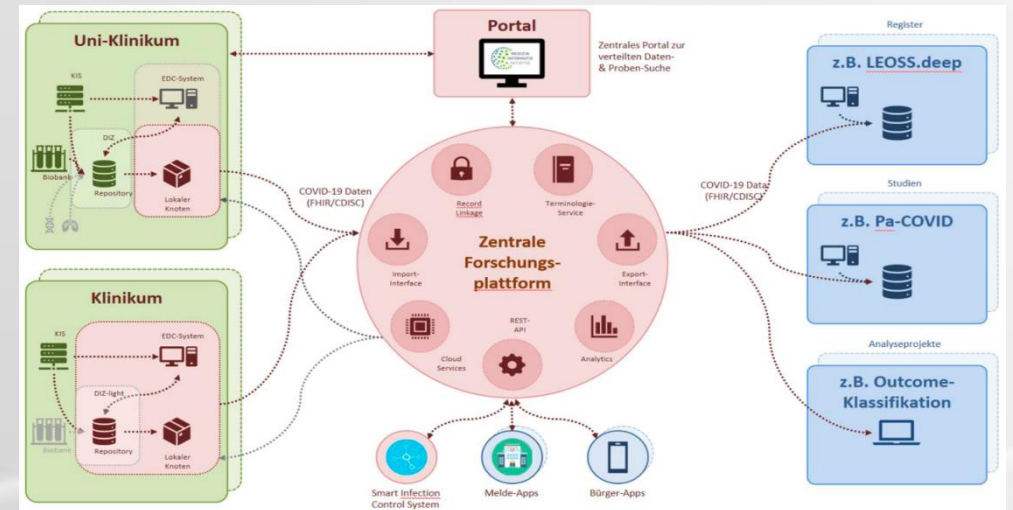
Portal

Zentrales Portal zur verteilten Daten- & Proben-Suche

Uni-Klinikum

KIS

EDC-System

DIZ

Biobank

Repository

Lokaler Knoten

COVID-19 Daten (FHIR/CDISC)

Klinikum

KIS

EDC-System

DIZ-light

Biobank

Repository

Lokaler Knoten

Record Linkage

Terminologie-Service

Import-Interface

Zentrale Forschungs-plattform

Export-Interface

REST-API

Cloud Services

Analytics

COVID-19 Data (FHIR/CDISC)

Register

z.B. LEOSS.deep

Studien

z.B. Pa-COVID

Analyseprojekte

z.B. Outcome-Klassifikation

Smart Infection Control System

Melde-Apps

Bürger-Apps